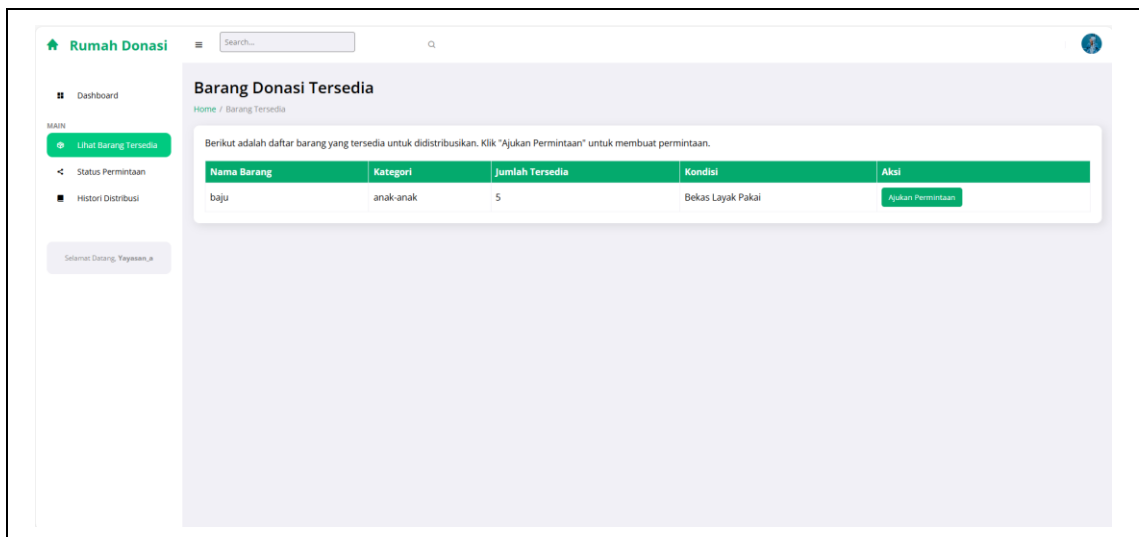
Rumah Donasi

Search...

Dashboard

MAIN

Lihat Barang Tersedia

Status Permintaan

Histori Distribusi

Selamat Datang, Yayasan_a

Barang Donasi Tersedia

Home / Barang Tersedia

Berikut adalah daftar barang yang tersedia untuk didistribusikan. Klik "Ajukan Permintaan" untuk membuat permintaan.

| Nama Barang | Kategori | Jumlah Tersedia | Kondisi | Aksi |
|---|---|---|---|---|
| baju | anak-anak | 5 | Bekas Layak Pakai | Ajukan Permintaan |